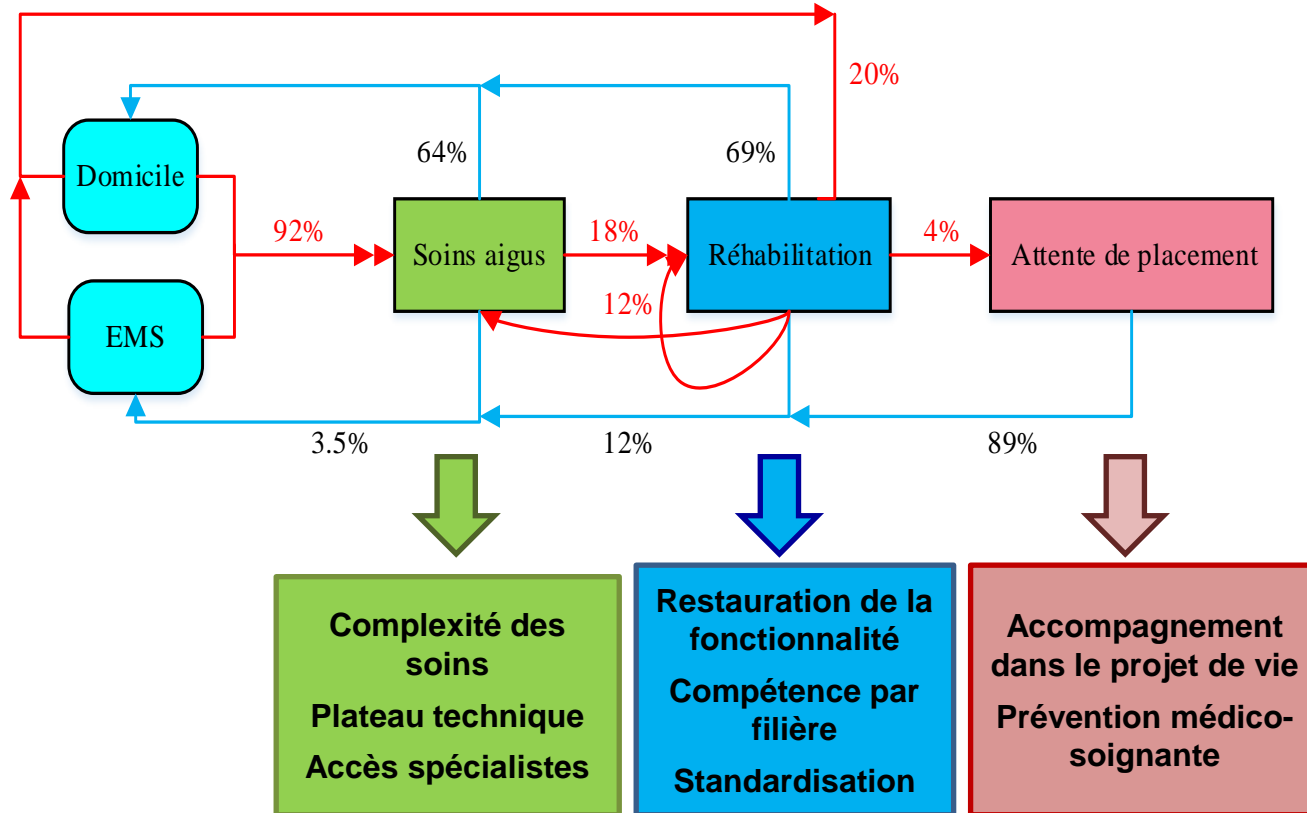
20%

64%

69%

Domicile

92%

Soins aigus

18%

Réhabilitation

4%

Attente de placement

12%

EMS

3.5%

12%

89%

Complexité des soins

Plateau technique

Accès spécialistes

Restauration de la fonctionnalité

Compétence par filière

Standardisation

Accompagnement dans le projet de vie

Prévention médico-soignante